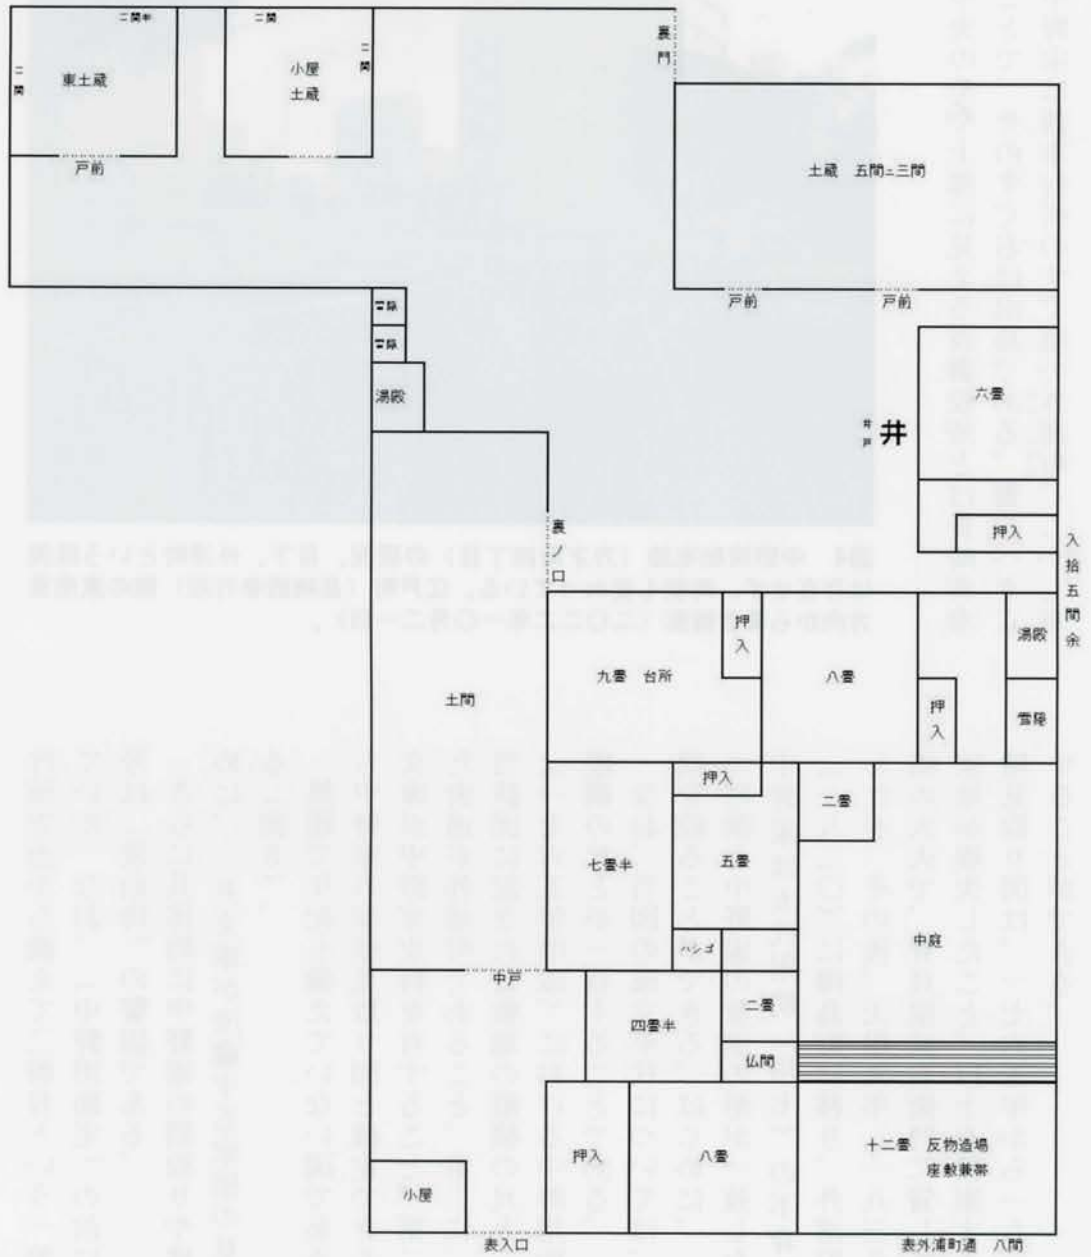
二間半
二間
二間
東土蔵
小屋
土蔵
二間
裏門
戸前
土蔵　五間ニ三間
戸前
戸前
雪隠
雪隠
湯殿
六畳
井戸
井
押入
入拾五間余
裏ノ口
押入
湯殿
九畳　台所
八畳
土間
押入
雪隠
押入
二畳
七畳半
五畳
中庭
ハシゴ
中戸
二畳
四畳半
仏間
押入
八畳
十二畳　反物造場
座敷兼帯
小屋
表入口
表外浦町通　八間